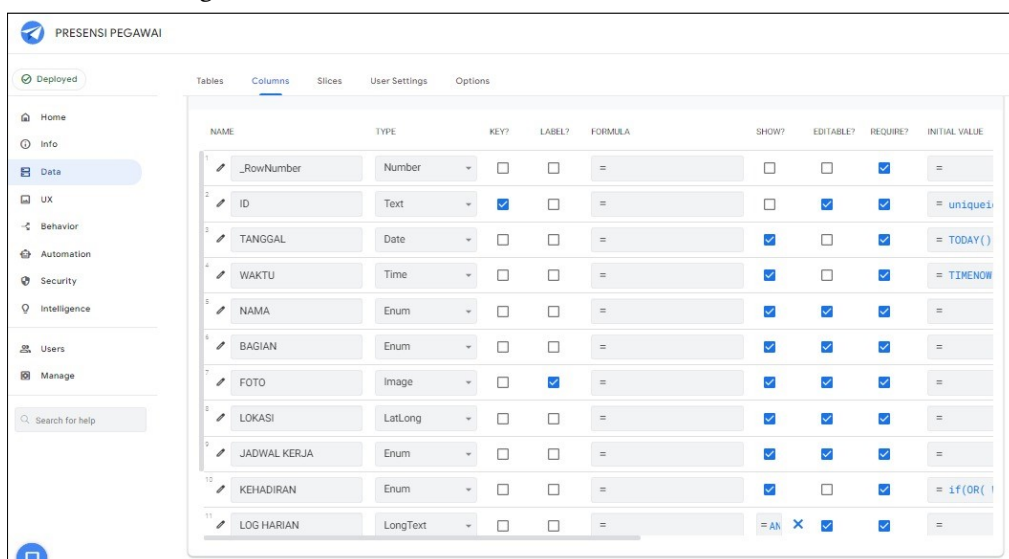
PRESENSI PEGAWAI

Deployed

Home
Info
Data
UX
Behavior
Automation
Security
Intelligence
Users
Manage

Search for help

Tables Columns Slices User Settings Options

| | NAME | TYPE | KEY? | LABEL? | FORMULA | SHOW? | EDITABLE? | REQUIRE? | INITIAL VALUE |
|---|---|---|---|---|---|---|---|---|---|
| 1 | _RowNumber | Number | ☐ | ☐ | = | ☐ | ☐ | ☑ | = |
| 2 | ID | Text | ☑ | ☐ | = | ☐ | ☑ | ☑ | = uniquei |
| 3 | TANGGAL | Date | ☐ | ☐ | = | ☑ | ☐ | ☑ | = TODAY() |
| 4 | WAKTU | Time | ☐ | ☐ | = | ☑ | ☐ | ☑ | = TIMENOW |
| 5 | NAMA | Enum | ☐ | ☐ | = | ☑ | ☑ | ☑ | = |
| 6 | BAGIAN | Enum | ☐ | ☐ | = | ☑ | ☑ | ☑ | = |
| 7 | FOTO | Image | ☐ | ☑ | = | ☑ | ☑ | ☑ | = |
| 8 | LOKASI | LatLong | ☐ | ☐ | = | ☑ | ☑ | ☑ | = |
| 9 | JADWAL KERJA | Enum | ☐ | ☐ | = | ☑ | ☑ | ☑ | = |
| 10 | KEHADIRAN | Enum | ☐ | ☐ | = | ☑ | ☐ | ☑ | = if(OR( |
| 11 | LOG HARIAN | LongText | ☐ | ☐ | = | = AN ✕ | ☑ | ☑ | = |